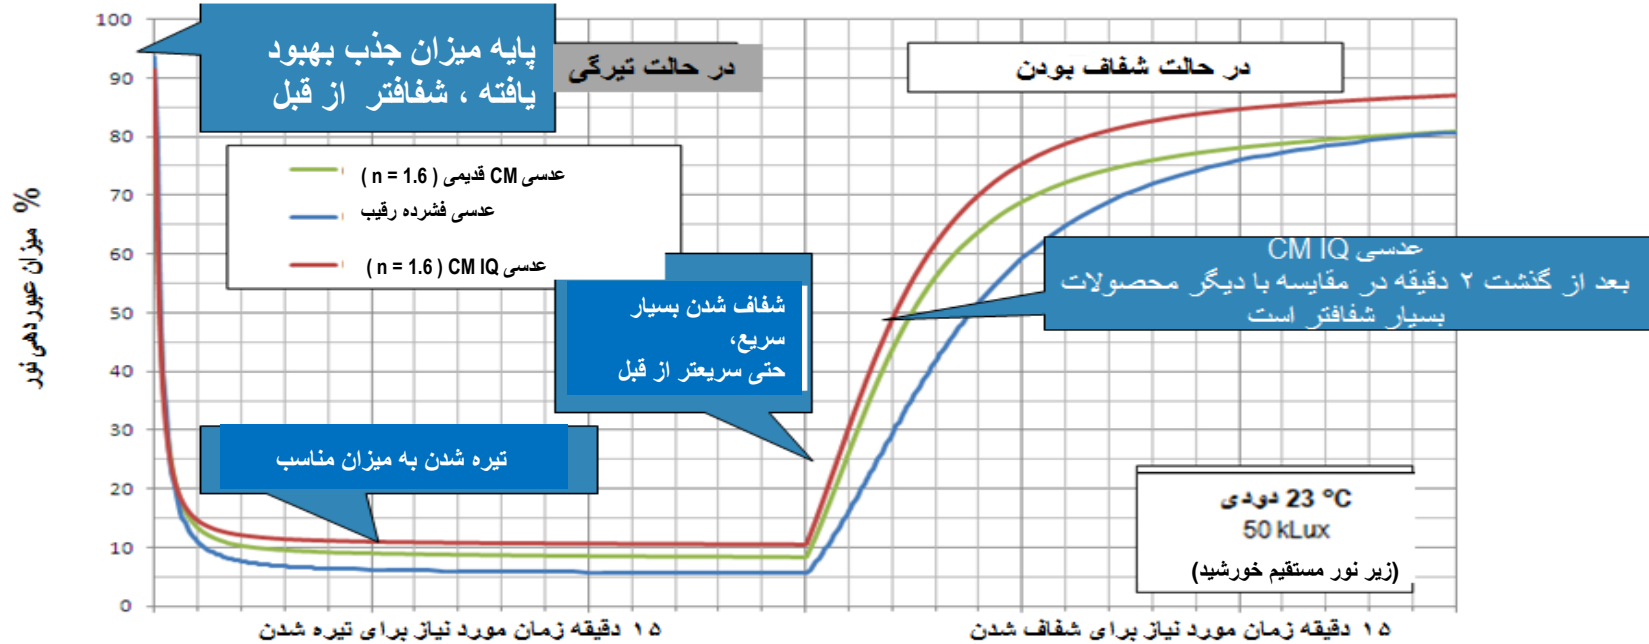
100
90
80
70
60
50
40
30
20
10
0

% میزان عبوردهی نور

پایه میزان جذب بهبود یافته ، شفافتر از قبل

در حالت تیرگی

در حالت شفاف بودن

عدسی CM قدیمی ( n = 1.6 )
عدسی فشرده رقیب
عدسی CM IQ ( n = 1.6 )

عدسی CM IQ
بعد از گنشت ۲ دقیقه در مقایسه با دیگر محصولات بسیار شفافتر است

شفاف شدن بسیار سریع، حتی سریعتر از قبل

تیره شدن به میزان مناسب

23 °C دودی
50 kLux
(زیر نور مستقیم خورشید)

۱۵ دقیقه زمان مورد نیاز برای تیره شدن

۱۵ دقیقه زمان مورد نیاز برای شفاف شدن